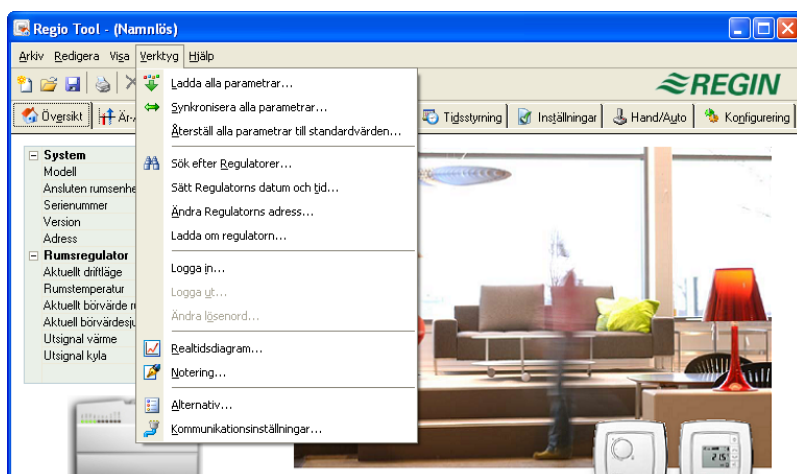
Regio Tool - (Namnlös)

Arkiv Redigera Visa Verktyg Hjälp

REGIN

Översikt Är-/ Tidsstyrning Inställningar Hand/Auto Konfigurering

Ladda alla parametrar...
Synkronisera alla parametrar...
Återställ alla parametrar till standardvärden...

Sök efter Regulatorer...
Sätt Regulatorns datum och tid...
Ändra Regulatorns adress...
Ladda om regulatorn...

Logga in...
Logga ut...
Ändra lösenord...

Realtidsdiagram...
Notering...

Alternativ...
Kommunikationsinställningar...

System
Modell
Ansluten rumsenhe
Serienummer
Version
Adress
Rumsregulator
Aktuellt driftläge
Rumstemperatur
Aktuellt börvärde r
Aktuell börvärdesju
Utsignal värme
Utsignal kyla

21.5